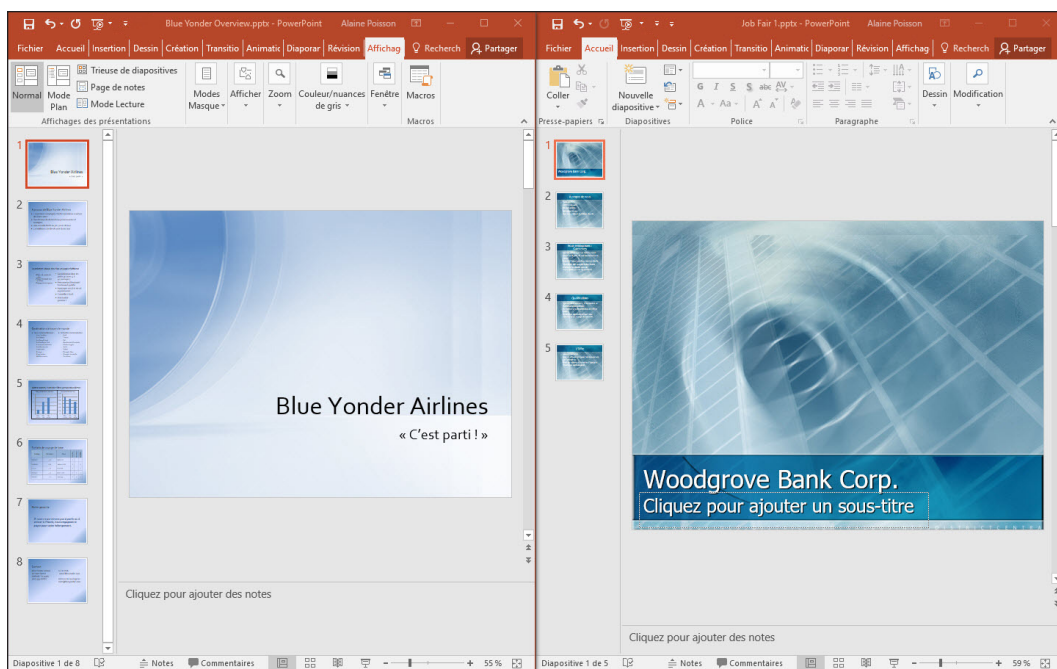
Blue Yonder Overview.pptx - PowerPoint Alaine Poisson

Fichier Accueil Insertion Dessin Création Transitio Animatio Diaporar Révision Affichag Recherch Partager

Normal Mode Plan Trieuse de diapositives Page de notes Mode Lecture Modes Masque Afficher Zoom Couleur/nuances de gris Fenêtre Macros

Affichages des présentations Macros

1 2 3 4 5 6 7 8

Blue Yonder Airlines

« C'est parti ! »

Cliquez pour ajouter des notes

Diapositive 1 de 8 Notes Commentaires 55 %

Job Fair 1.pptx - PowerPoint Alaine Poisson

Fichier Accueil Insertion Dessin Création Transitio Animatio Diaporar Révision Affichag Recherch Partager

Coller Nouvelle diapositive Dessin Modification

Presse-papiers Diapositives Police Paragraphe

1 2 3 4 5

Woodgrove Bank Corp.

Cliquez pour ajouter un sous-titre

Cliquez pour ajouter des notes

Diapositive 1 de 5 Notes Commentaires 59 %